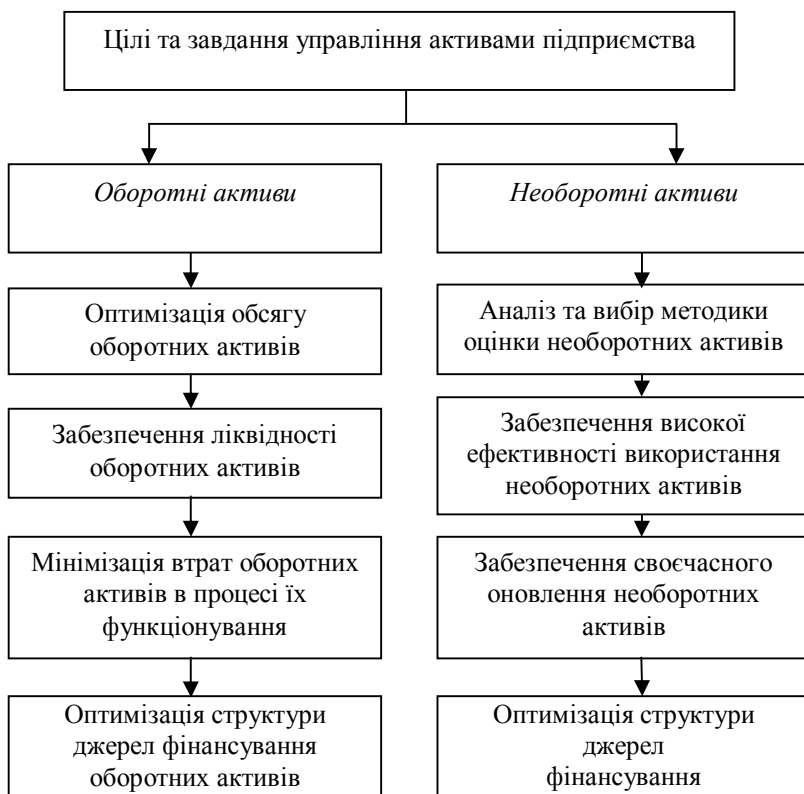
Цілі та завдання управління активами підприємства

Оборотні активи

Оптимізація обсягу оборотних активів

Забезпечення ліквідності оборотних активів

Мінімізація втрат оборотних активів в процесі їх функціонування

Оптимізація структури джерел фінансування оборотних активів

Необоротні активи

Аналіз та вибір методики оцінки необоротних активів

Забезпечення високої ефективності використання необоротних активів

Забезпечення своєчасного оновлення необоротних активів

Оптимізація структури джерел фінансування